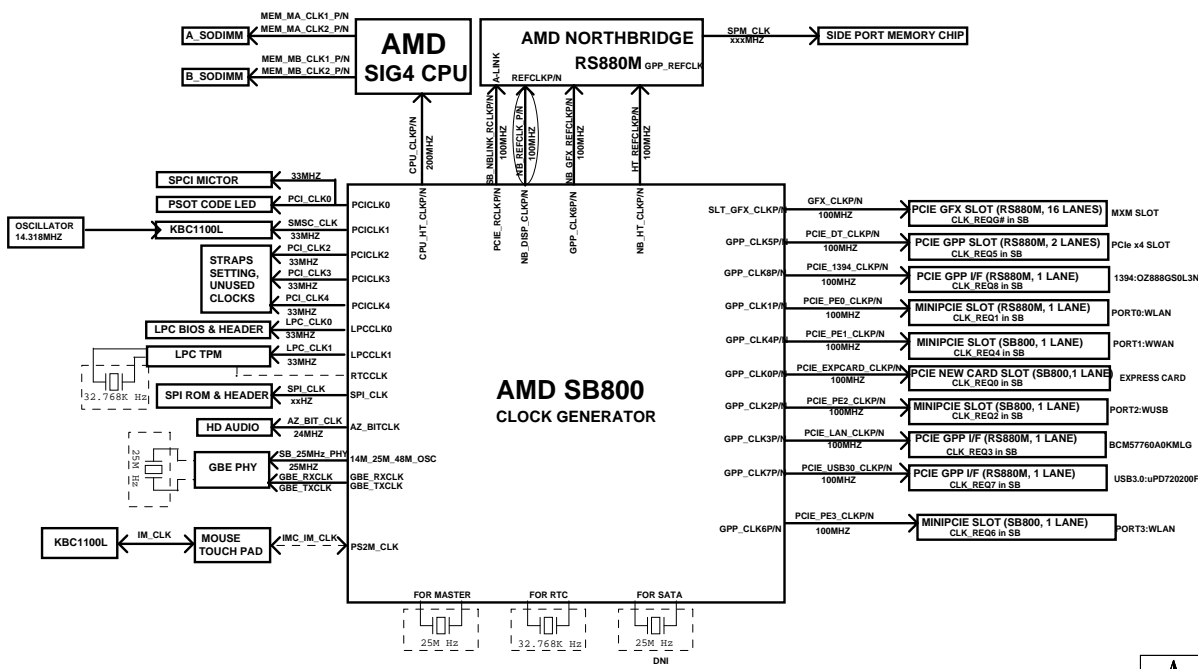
MEM_MA_CLK1_P/N
MEM_MA_CLK2_P/N
A_SODIMM
MEM_MB_CLK1_P/N
MEM_MB_CLK2_P/N
B_SODIMM
AMD
SIG4 CPU
AMD NORTHBRIDGE
RS880M
GPP_REFCLK
A-LINK
REFCLKP/N
SPM_CLK
xxxMHZ
SIDE PORT MEMORY CHIP
CPU_CLKP/N
200MHZ
SB_NBLINK_RCLKP/N
100MHZ
NB_REFCLK_P/N
100MHZ
NB_GFX_REFCLKP/N
HT_REFCLKP/N
100MHZ
SPCI MICTOR
33MHZ
PSOT CODE LED
PCI_CLK0
PCICLK0
CPU_HT_CLKP/N
PCIE_RCLKP/N
NB_DISP_CLKP/N
GPP_CLK8P/N
NB_HT_CLKP/N
OSCILLATOR
14.318MHZ
KBC1100L
SMSC_CLK
33MHZ
PCICLK1
STRAPS SETTING, UNUSED CLOCKS
PCI_CLK2
33MHZ
PCICLK2
PCI_CLK3
33MHZ
PCICLK3
PCI_CLK4
33MHZ
PCICLK4
LPC BIOS & HEADER
LPC_CLK0
33MHZ
LPCCLK0
LPC TPM
LPC_CLK1
33MHZ
LPCCLK1
32.768K Hz
RTCCLK
SPI ROM & HEADER
SPI_CLK
xxHZ
SPI_CLK
HD AUDIO
AZ_BIT_CLK
24MHZ
AZ_BITCLK
25M Hz
GBE PHY
SB_25MHz_PHY
25MHZ
GBE_RXCLK
GBE_TXCLK
14M_25M_48M_OSC
GBE_RXCLK
GBE_TXCLK
KBC1100L
IM_CLK
MOUSE TOUCH PAD
IMC_IM_CLK
PS2M_CLK
AMD SB800
CLOCK GENERATOR
FOR MASTER
25M Hz
FOR RTC
32.768K Hz
FOR SATA
25M Hz
DNI
SLT_GFX_CLKP/N
GFX_CLKP/N
100MHZ
PCIE GFX SLOT (RS880M, 16 LANES)
CLK_REQG# in SB
MXM SLOT
GPP_CLK5P/N
PCIE_DT_CLKP/N
100MHZ
PCIE GPP SLOT (RS880M, 2 LANES)
CLK_REQ5 in SB
PCIe x4 SLOT
GPP_CLK8P/N
PCIE_1394_CLKP/N
100MHZ
PCIE GPP I/F (RS880M, 1 LANE)
CLK_REQ8 in SB
1394:OZ888GS0L3N
GPP_CLK1P/N
PCIE_PE0_CLKP/N
100MHZ
MINIPCIE SLOT (RS880M, 1 LANE)
CLK_REQ1 in SB
PORT0:WLAN
GPP_CLK4P/N
PCIE_PE1_CLKP/N
100MHZ
MINIPCIE SLOT (SB800, 1 LANE)
CLK_REQ4 in SB
PORT1:WWAN
GPP_CLK0P/N
PCIE_EXPCARD_CLKP/N
100MHZ
PCIE NEW CARD SLOT (SB800,1 LANE)
CLK_REQ0 in SB
EXPRESS CARD
GPP_CLK2P/N
PCIE_PE2_CLKP/N
100MHZ
MINIPCIE SLOT (SB800, 1 LANE)
CLK_REQ2 in SB
PORT2:WUSB
GPP_CLK3P/N
PCIE_LAN_CLKP/N
100MHZ
PCIE GPP I/F (RS880M, 1 LANE)
CLK_REQ3 in SB
BCM57760A0KMLG
GPP_CLK7P/N
PCIE_USB30_CLKP/N
100MHZ
PCIE GPP I/F (RS880M, 1 LANE)
CLK_REQ7 in SB
USB3.0:uPD720200F
GPP_CLK6P/N
PCIE_PE3_CLKP/N
100MHZ
MINIPCIE SLOT (SB800, 1 LANE)
CLK_REQ6 in SB
PORT3:WLAN
A